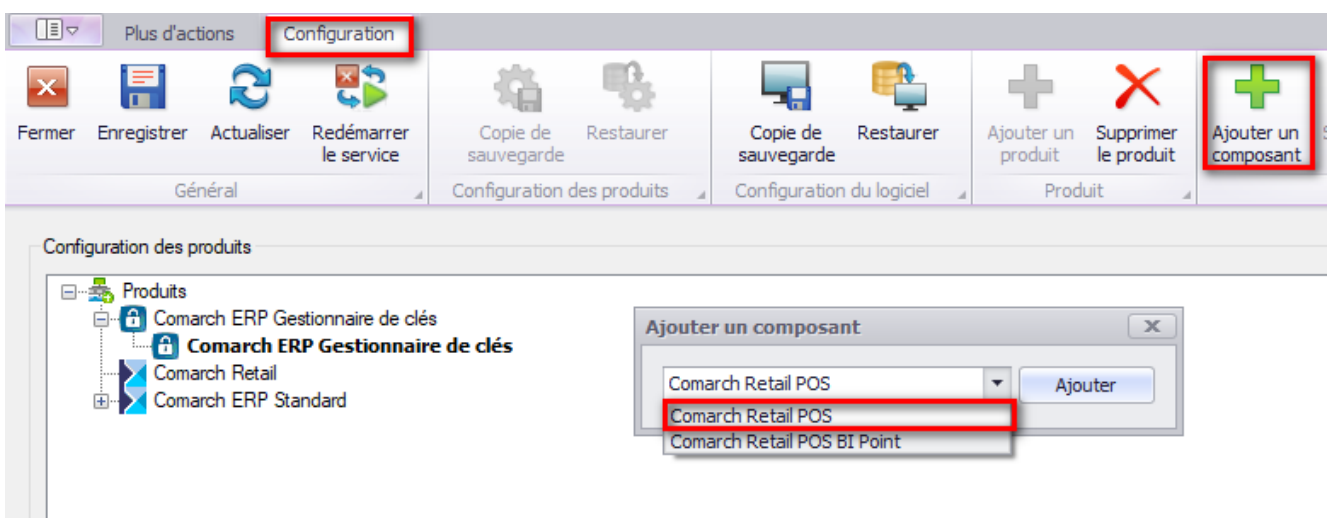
Plus d'actions Configuration

Fermer Enregistrer Actualiser Redémarrer le service
Général

Copie de sauvegarde Restaurer
Configuration des produits

Copie de sauvegarde Restaurer
Configuration du logiciel

Ajouter un produit Supprimer le produit
Produit

Ajouter un composant

Configuration des produits

Produits
Comarch ERP Gestionnaire de clés
Comarch ERP Gestionnaire de clés
Comarch Retail
Comarch ERP Standard

Ajouter un composant
Comarch Retail POS
Ajouter
Comarch Retail POS
Comarch Retail POS BI Point